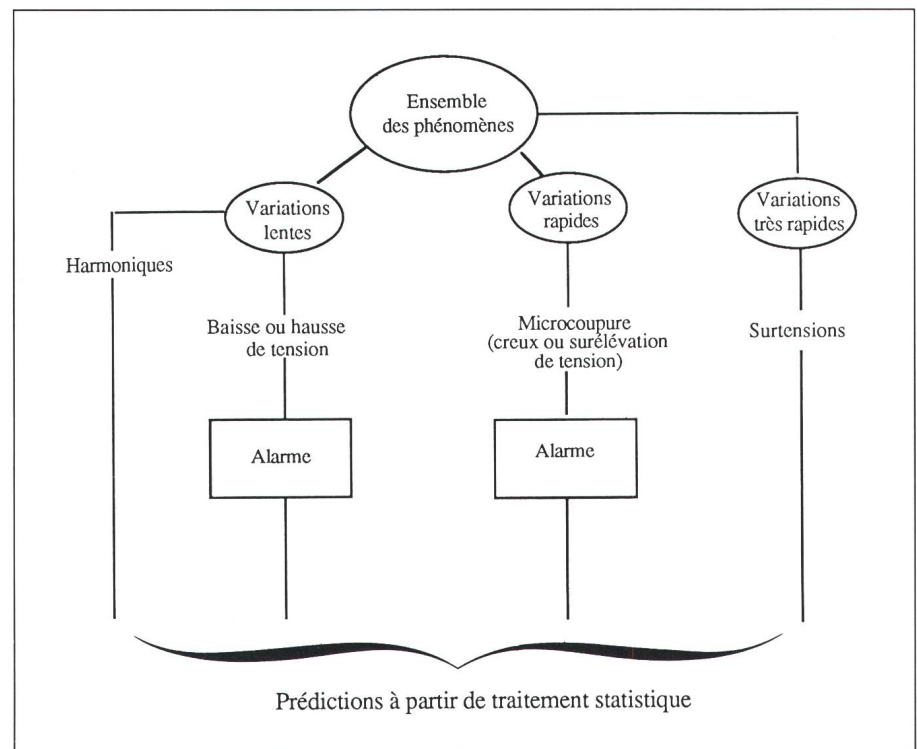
Ensemble des phénomènes

Variations lentes

Variations rapides

Variations très rapides

Harmoniques

Baisse ou hausse de tension

Microcoupure (creux ou surélévation de tension)

Surtensions

Alarme

Alarme

Prédictions à partir de traitement statistique